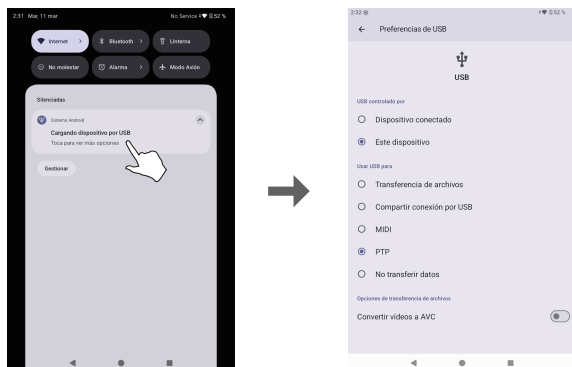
2:31 Mar, 11 mar
No Service 52 %

Internet
Bluetooth
Linterna
No molestar
Alarma
Modo Avión

Silenciadas

Sistema Android
Cargando dispositivo por USB
Toca para ver más opciones

Gestionar

2:32
52 %
Preferencias de USB

USB

USB controlado por
Dispositivo conectado
Este dispositivo

Usar USB para
Transferencia de archivos
Compartir conexión por USB
MIDI
PTP
No transferir datos

Opciones de transferencia de archivos
Convertir vídeos a AVC